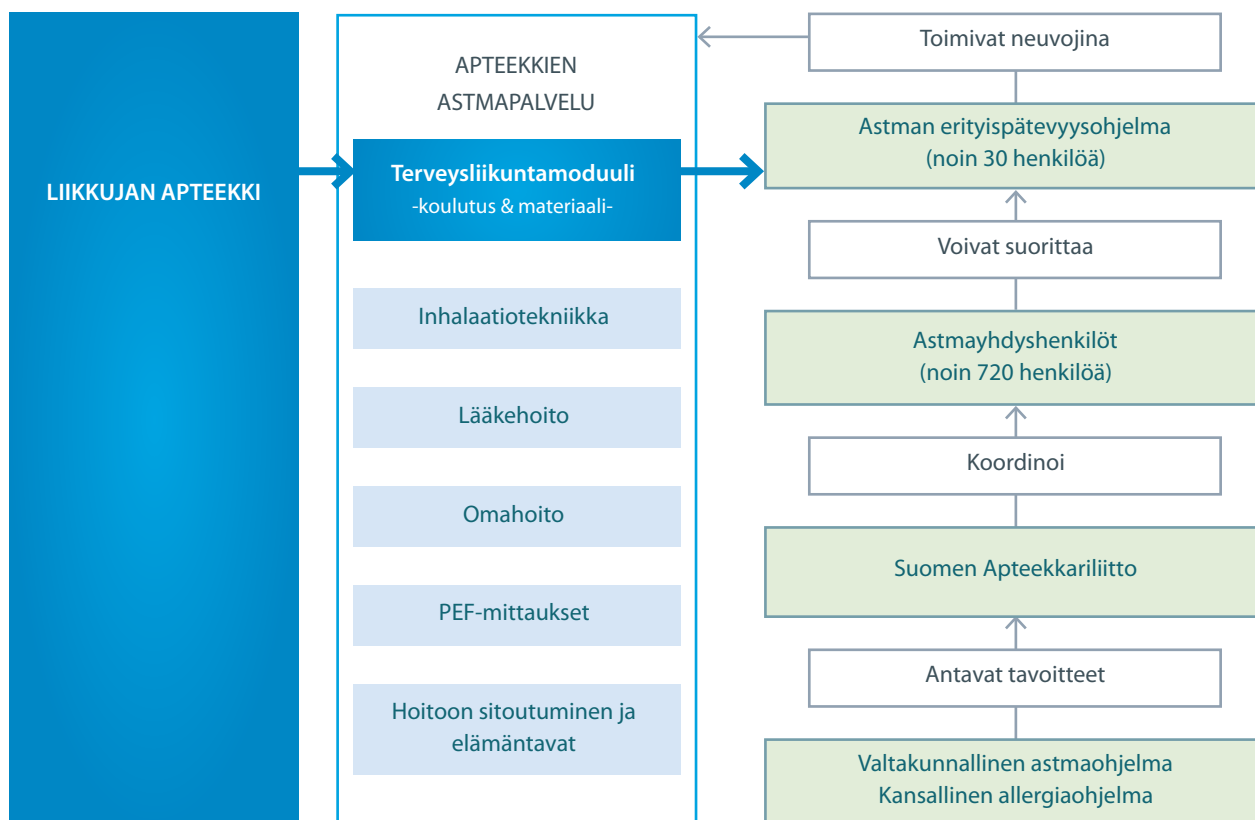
LIIKKUJAN APTEEKKI

APTEEKKIEN ASTMAPALVELU

Terveysliikuntamoduuli
-koulutus & materiaali-

Inhalaatiotekniikka

Lääkehoito

Omahoito

PEF-mittaukset

Hoitoon sitoutuminen ja elämäntavat

Toimivat neuvojina

Astman erityispätevyysohjelma
(noin 30 henkilöä)

Voivat suorittaa

Astmayhdyshenkilöt
(noin 720 henkilöä)

Koordinoi

Suomen Apteekkariliitto

Antavat tavoitteet

Valtakunnallinen astmaohjelma
Kansallinen allergiaohjelma